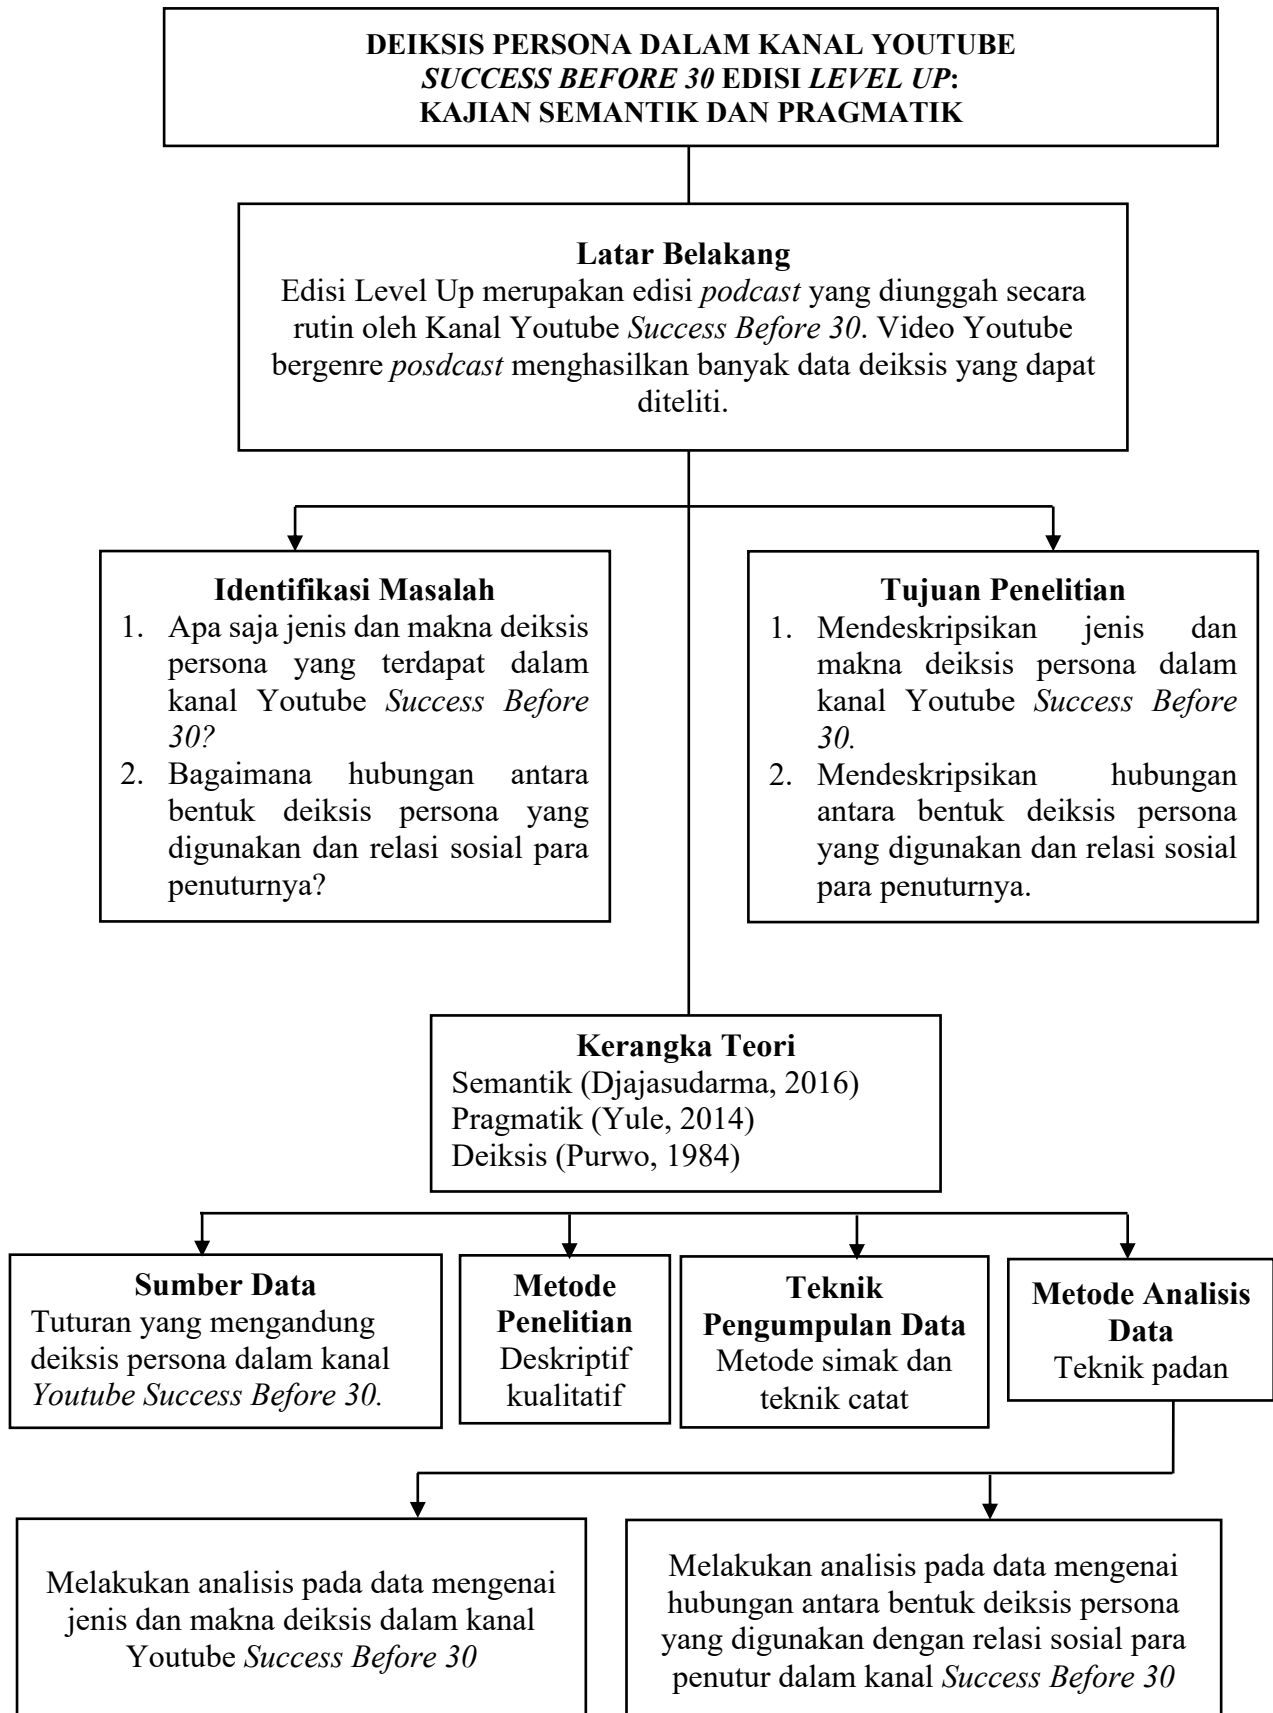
DEIKSIS PERSONA DALAM KANAL YOUTUBE
SUCCESS BEFORE 30 EDISI LEVEL UP:
KAJIAN SEMANTIK DAN PRAGMATIK

Latar Belakang
Edisi Level Up merupakan edisi podcast yang diunggah secara rutin oleh Kanal Youtube Success Before 30. Video Youtube bergenre posdcast menghasilkan banyak data deiksis yang dapat diteliti.

Identifikasi Masalah
1. Apa saja jenis dan makna deiksis persona yang terdapat dalam kanal Youtube Success Before 30?
2. Bagaimana hubungan antara bentuk deiksis persona yang digunakan dan relasi sosial para penuturnya?

Tujuan Penelitian
1. Mendeskripsikan jenis dan makna deiksis persona dalam kanal Youtube Success Before 30.
2. Mendeskripsikan hubungan antara bentuk deiksis persona yang digunakan dan relasi sosial para penuturnya.

Kerangka Teori
Semantik (Djajasudarma, 2016)
Pragmatik (Yule, 2014)
Deiksis (Purwo, 1984)

Sumber Data
Tuturan yang mengandung deiksis persona dalam kanal Youtube Success Before 30.

Metode Penelitian
Deskriptif kualitatif

Teknik Pengumpulan Data
Metode simak dan teknik catat

Metode Analisis Data
Teknik padan

Melakukan analisis pada data mengenai jenis dan makna deiksis dalam kanal Youtube Success Before 30

Melakukan analisis pada data mengenai hubungan antara bentuk deiksis persona yang digunakan dengan relasi sosial para penutur dalam kanal Success Before 30